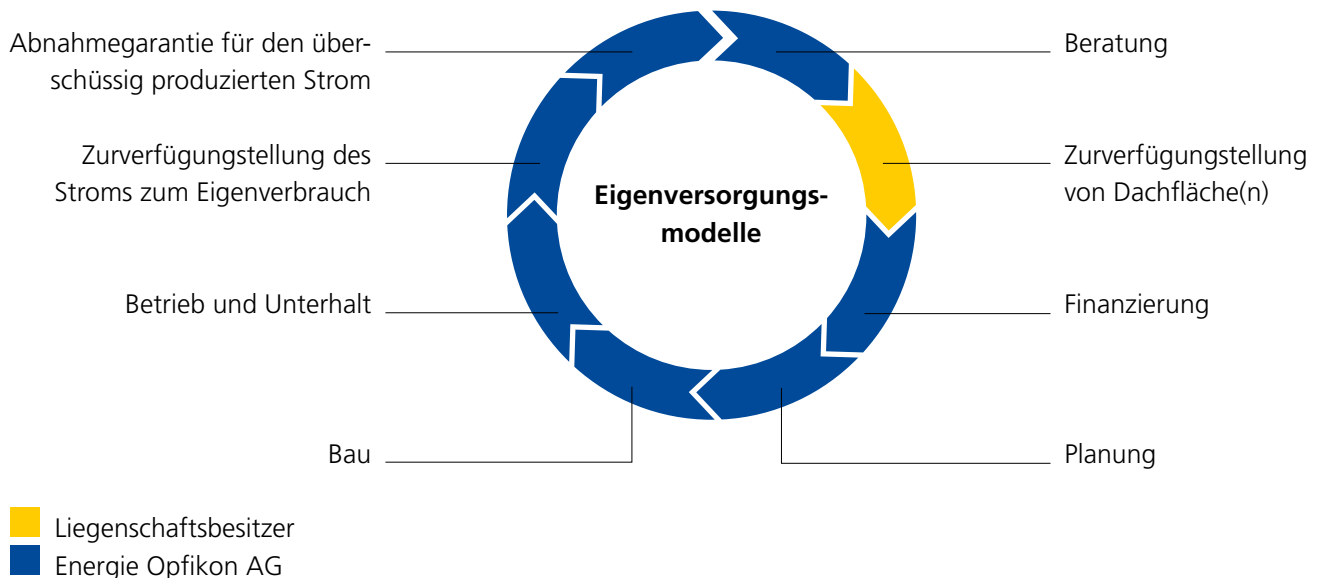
Eigenversorgungsmodelle

Beratung

Zurverfügungstellung von Dachfläche(n)

Finanzierung

Planung

Bau

Betrieb und Unterhalt

Zurverfügungstellung des Stroms zum Eigenverbrauch

Abnahmegarantie für den überschüssig produzierten Strom

Liegenschaftsbesitzer
Energie Opfikon AG